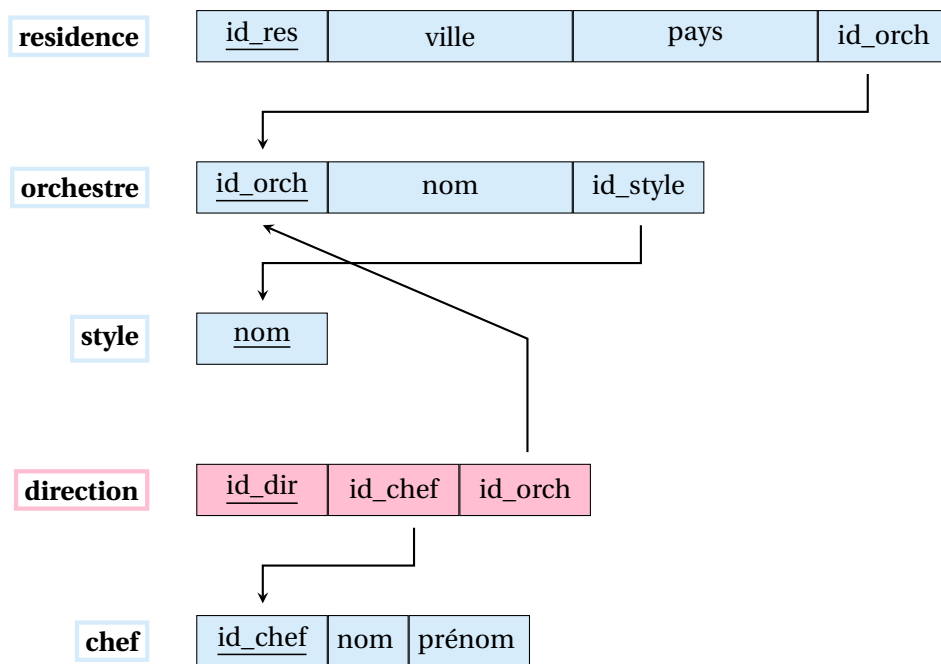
residence

| id_res | ville | pays | id_orch |
|---|---|---|---|

orchestre

| id_orch | nom | id_style |
|---|---|---|

style

| nom |
|---|

direction

| id_dir | id_chef | id_orch |
|---|---|---|

chef

| id_chef | nom | prénom |
|---|---|---|